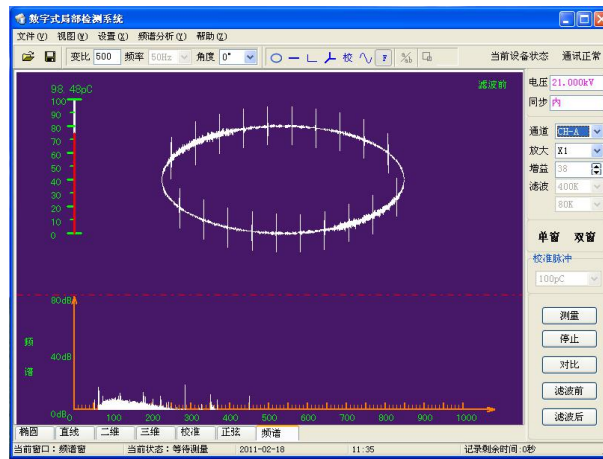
数字式局部检测系统

文件(V) 视图(V) 设置(Z) 频谱分析(Y) 帮助(Z)

变比 500 频率 50Hz 角度 0° 校 F

当前设备状态 通讯正常

98.48pC

滤波前

100
90
80
70
60
50
40
30
20
10
0

电压 21.000kV
同步 内

通道 CH-A
放大 X1
增益 38
滤波 400K
60K

单窗 双窗

校准脉冲
100pC

80dB

频

40dB

谱

0dB 0 100 200 300 400 500 600 700 800 900 1000

测量
停止
对比
滤波前
滤波后

椭圆 直线 二维 三维 校准 正弦 频谱

当前窗口：频谱窗 当前状态：等待测量 2011-02-18 11:35 记录剩余时间：0秒